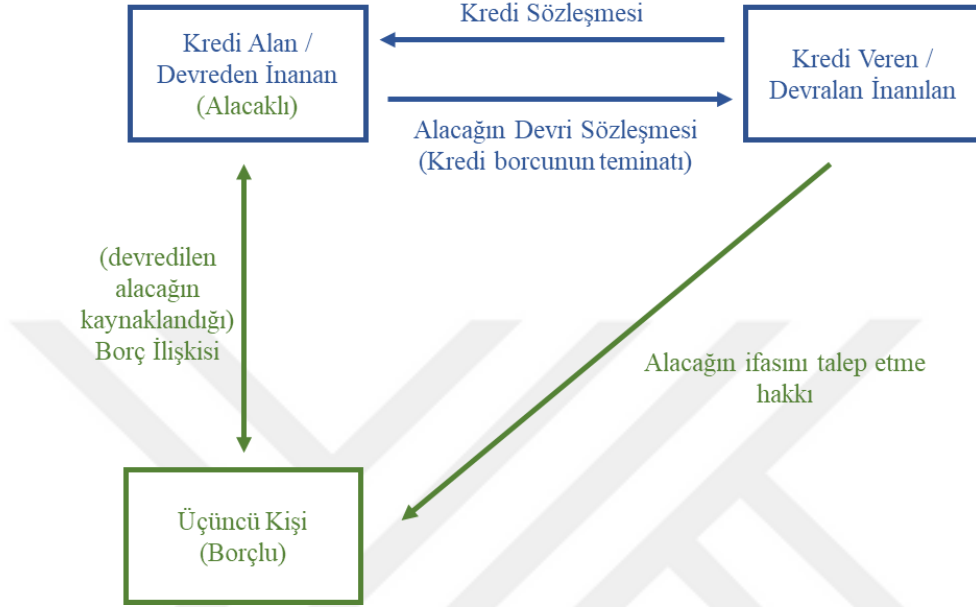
Kredi Alan / Devreden İnanan (Alacaklı)

Kredi Sözleşmesi

Kredi Veren / Devralan İnanılan

Alacağın Devri Sözleşmesi (Kredi borcunun teminatı)

(devredilen alacağın kaynaklandığı) Borç İlişkisi

Alacağın ifasını talep etme hakkı

Üçüncü Kişi (Borçlu)